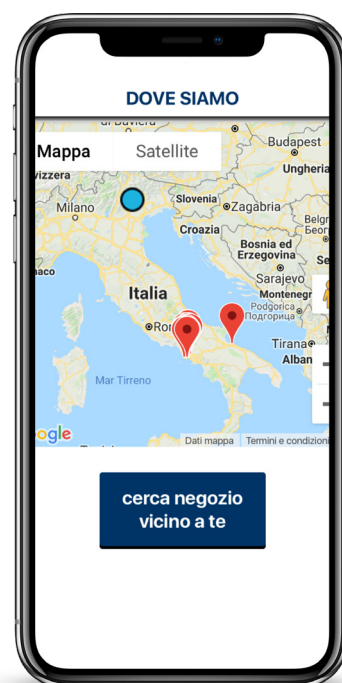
DOVE SIAMO

Mappa
Satellite

Budapest
Ungheria
vizzera
Milano
Slovenia
Zagabria
Croazia
Bosnia ed Erzegovina
Sarajevo
Montenegro
Podgorica
Подгорица
Italia
Roma
Tirana
Alban
Mar Tirreno
ogle
Dati mappa
Termini e condizioni

cerca negozio vicino a te